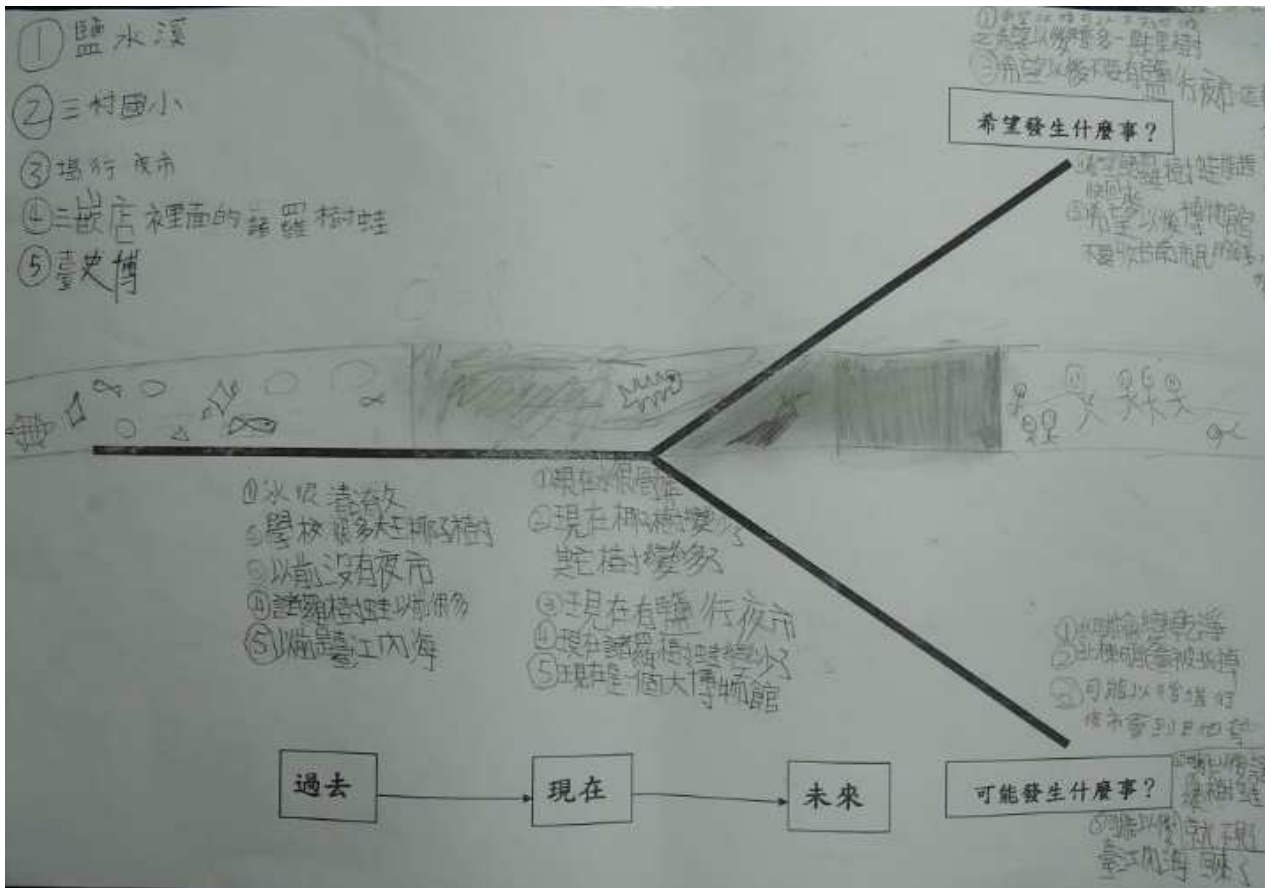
①鹽水溪
②三村國小
③塭行 夜市
④三崁店裡面的諸羅樹蛙
⑤臺史博

①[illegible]
②希望以後變多一點諸羅樹蛙
③希望以後不要有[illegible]
希望發生什麼事?
④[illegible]
⑤希望以後博物館不要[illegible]

①以前很漂亮
②學校很多大王椰子樹
③以前沒有夜市
④諸羅樹蛙以前很多
⑤以前是臺江內海

①現在水很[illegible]
②現在椰子樹變少蛇樹變多
③現在有鹽行夜市
④現在諸羅樹蛙變少
⑤現在是一個大博物館

①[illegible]
②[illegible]
③可能以後塭行夜市會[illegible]
可能發生什麼事?
④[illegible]
⑤可能以後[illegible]臺江內海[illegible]

過去
現在
未來